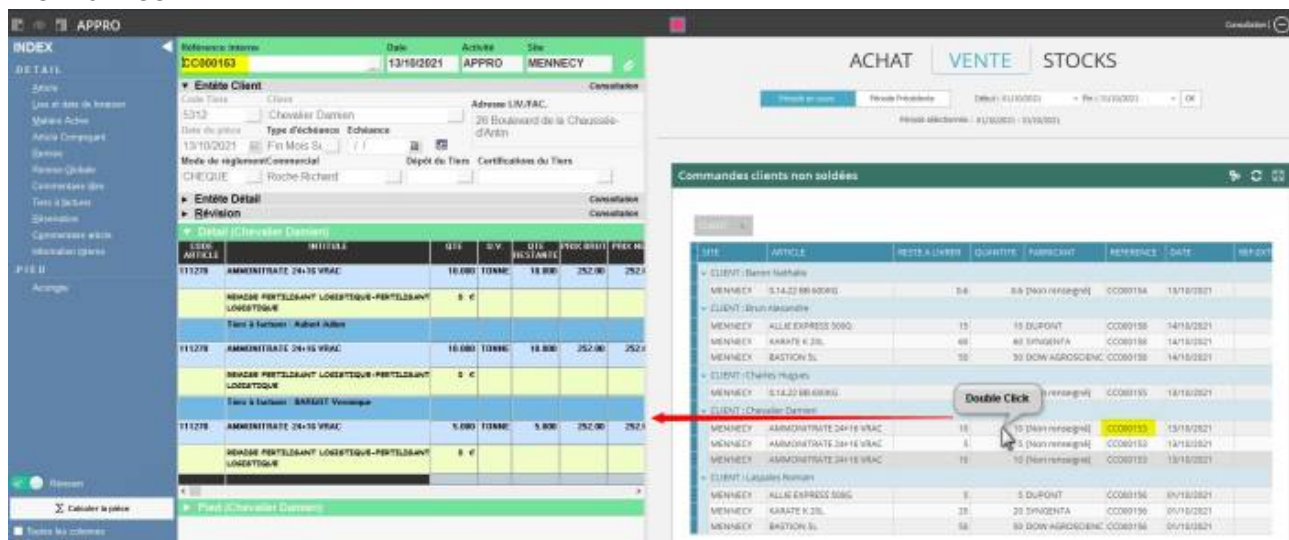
APPRO

Consultation

INDEX
DETAIL
Article
Lieu et date de livraison
Modèle Actif
Article Composant
Remise
Remise Globale
Commentaire libre
Tiers à facturer
Réservation
Commentaire article
Information Générale
PIED
Acompte

Référence Interne CC000153
Date 13/10/2021
Activité APPRO
Site MENNECY

▼ Entête Client
Consultation
Code Tiers 5312
Client Chevalier Damien
Adresse LIV./FAC. 26 Boulevard de la Chaussée-d'Antin
Date de pièce 13/10/2021
Type d'échéance Fin Mois Su
Echéance / /
Mode de règlement CHEQUE
Commercial Roche Richard
Dépôt du Tiers
Certifications du Tiers

► Entête Détail
Consultation
► Révision
Consultation
▼ Détail (Chevalier Damien)

| CODE ARTICLE | INTITULE | QTE | U.V. | QTE RESTANTE | PRIX BRUT | PRIX NE |
|---|---|---|---|---|---|---|
| 111278 | AMMONITRATE 24+16 VRAC | 10.000 | TONNE | 10.000 | 252.00 | 252. |
| | REMISE FERTILISANT LOGISTIQUE-FERTILISANT LOGISTIQUE | 0 € | | | | |
| | Tiers à facturer : Aubert Aden | | | | | |
| 111278 | AMMONITRATE 24+16 VRAC | 10.000 | TONNE | 10.000 | 252.00 | 252. |
| | REMISE FERTILISANT LOGISTIQUE-FERTILISANT LOGISTIQUE | 0 € | | | | |
| | Tiers à facturer : BARBAUT Veronique | | | | | |
| 111278 | AMMONITRATE 24+16 VRAC | 5.000 | TONNE | 5.000 | 252.00 | 252. |
| | REMISE FERTILISANT LOGISTIQUE-FERTILISANT LOGISTIQUE | 0 € | | | | |

► Pied (Chevalier Damien)

Réserver
Calculer la pièce
Toutes les colonnes

ACHAT | VENTE | STOCKS

Période en cours | Période Précédente | Début : 01/10/2021 | Fin : 31/10/2021 | OK
Période sélectionnée : 01/10/2021 - 31/10/2021

Commandes clients non soldées

| SITE | ARTICLE | RESTE A LIVRER | QUANTITE | FABRICANT | REFERENCE | DATE | REF EXT |
|---|---|---|---|---|---|---|---|
| CLIENT : Baron Nathalie | | | | | | | |
| MENNECY | S.14.22 BB 600KG | 0.6 | 0.6 | [Non renseigné] | CC000154 | 13/10/2021 | |
| CLIENT : Brun Alexandre | | | | | | | |
| MENNECY | ALLIE EXPRESS 500G | 15 | 15 | DUPONT | CC000158 | 14/10/2021 | |
| MENNECY | KARATE K 20L | 60 | 60 | SYNGENTA | CC000158 | 14/10/2021 | |
| MENNECY | BASTION 5L | 50 | 50 | DOW AGROSCIENC | CC000158 | 14/10/2021 | |
| CLIENT : Charles Hugues | | | | | | | |
| MENNECY | S.14.22 BB 600KG | | | [Non renseigné] | CC000155 | 13/10/2021 | |
| CLIENT : Chevalier Damien | | | | | | | |
| MENNECY | AMMONITRATE 24+16 VRAC | 10 | 10 | [Non renseigné] | CC000153 | 13/10/2021 | |
| MENNECY | AMMONITRATE 24+16 VRAC | 5 | 5 | [Non renseigné] | CC000153 | 13/10/2021 | |
| MENNECY | AMMONITRATE 24+16 VRAC | 10 | 10 | [Non renseigné] | CC000153 | 13/10/2021 | |
| CLIENT : Lasalles Romain | | | | | | | |
| MENNECY | ALLIE EXPRESS 500G | 5 | 5 | DUPONT | CC000156 | 01/10/2021 | |
| MENNECY | KARATE K 20L | 20 | 20 | SYNGENTA | CC000156 | 01/10/2021 | |
| MENNECY | BASTION 5L | 50 | 50 | DOW AGROSCIENC | CC000156 | 01/10/2021 | |

Double Click